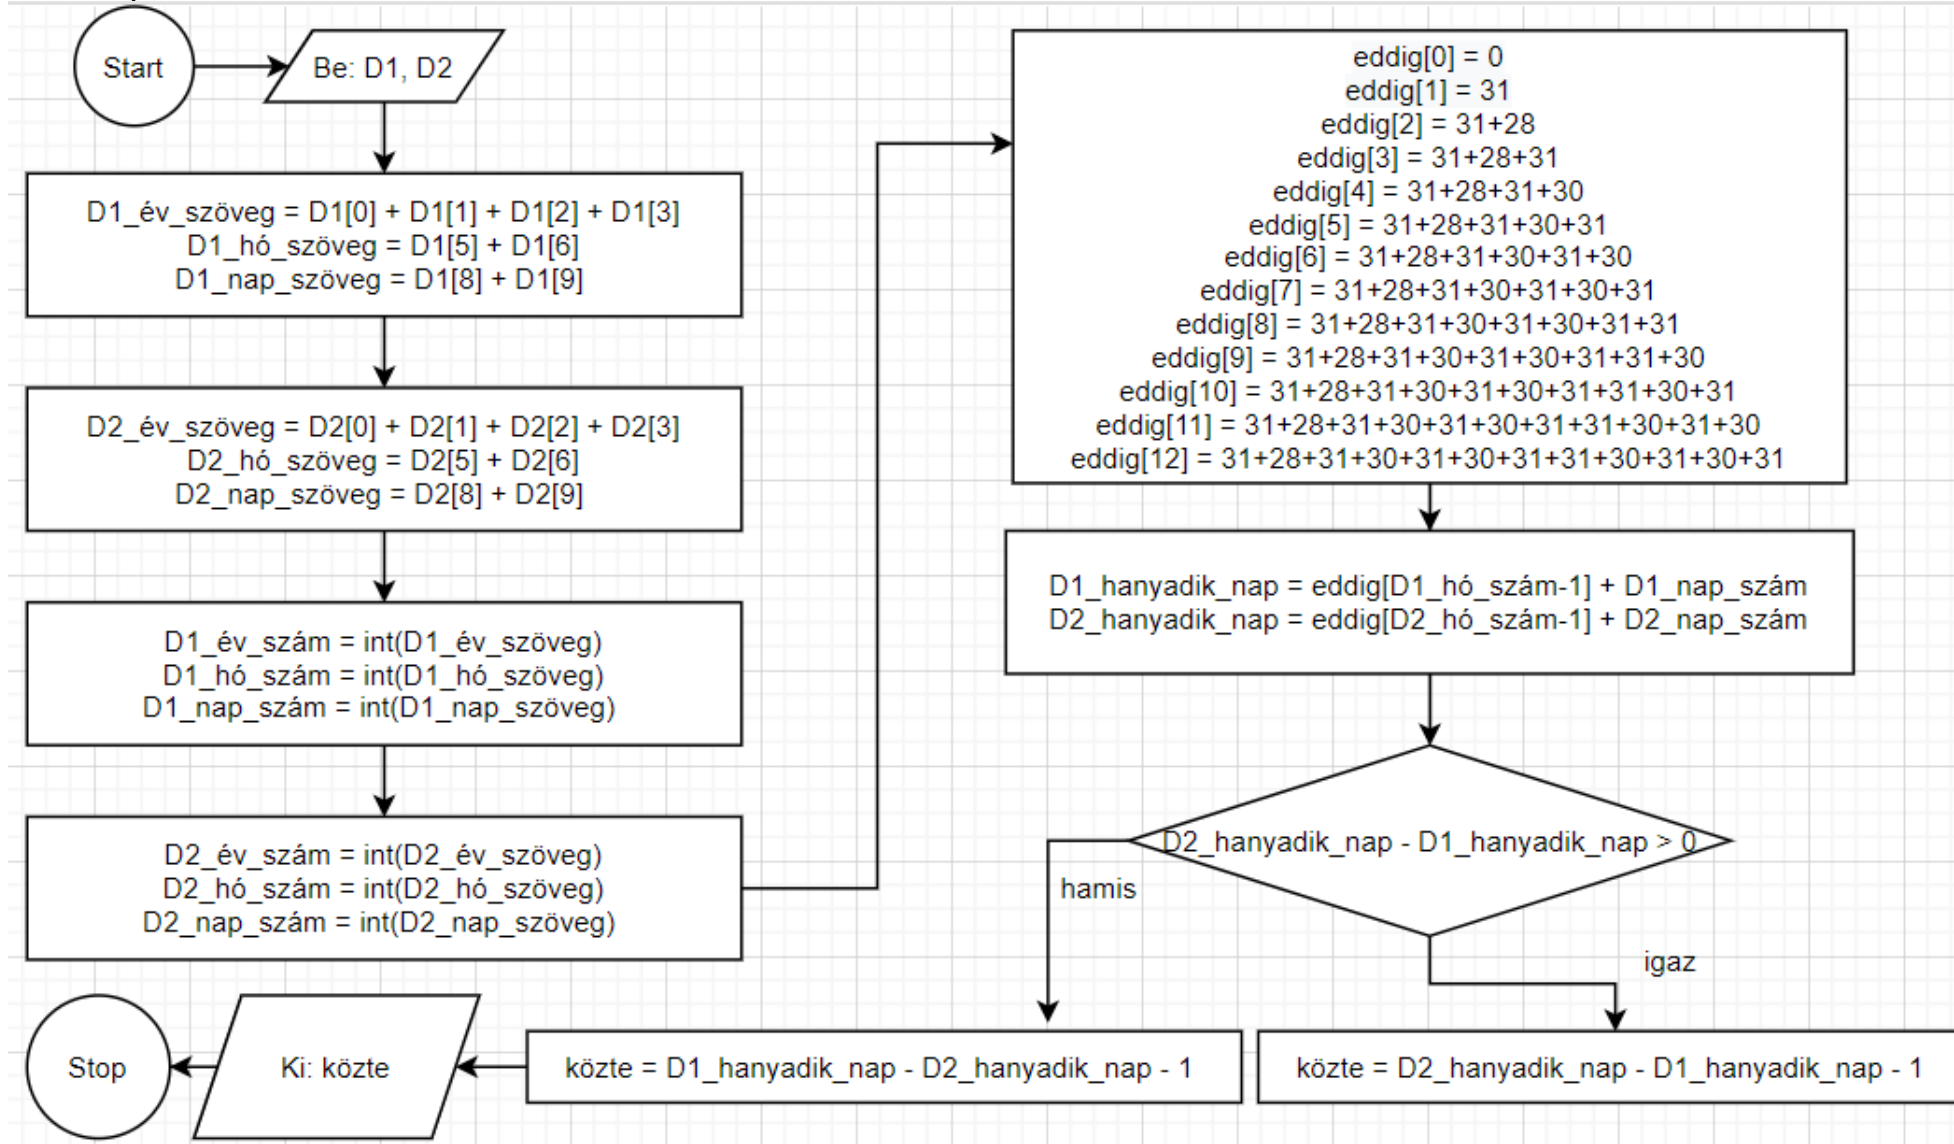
Start

Be: D1, D2

D1_év_szöveg = D1[0] + D1[1] + D1[2] + D1[3]
D1_hó_szöveg = D1[5] + D1[6]
D1_nap_szöveg = D1[8] + D1[9]

D2_év_szöveg = D2[0] + D2[1] + D2[2] + D2[3]
D2_hó_szöveg = D2[5] + D2[6]
D2_nap_szöveg = D2[8] + D2[9]

D1_év_szám = int(D1_év_szöveg)
D1_hó_szám = int(D1_hó_szöveg)
D1_nap_szám = int(D1_nap_szöveg)

D2_év_szám = int(D2_év_szöveg)
D2_hó_szám = int(D2_hó_szöveg)
D2_nap_szám = int(D2_nap_szöveg)

eddig[0] = 0
eddig[1] = 31
eddig[2] = 31+28
eddig[3] = 31+28+31
eddig[4] = 31+28+31+30
eddig[5] = 31+28+31+30+31
eddig[6] = 31+28+31+30+31+30
eddig[7] = 31+28+31+30+31+30+31
eddig[8] = 31+28+31+30+31+30+31+31
eddig[9] = 31+28+31+30+31+30+31+31+30
eddig[10] = 31+28+31+30+31+30+31+31+30+31
eddig[11] = 31+28+31+30+31+30+31+31+30+31+30
eddig[12] = 31+28+31+30+31+30+31+31+30+31+30+31

D1_hanyadik_nap = eddig[D1_hó_szám-1] + D1_nap_szám
D2_hanyadik_nap = eddig[D2_hó_szám-1] + D2_nap_szám

D2_hanyadik_nap - D1_hanyadik_nap > 0

hamis

igaz

közte = D1_hanyadik_nap - D2_hanyadik_nap - 1

közte = D2_hanyadik_nap - D1_hanyadik_nap - 1

Ki: közte

Stop